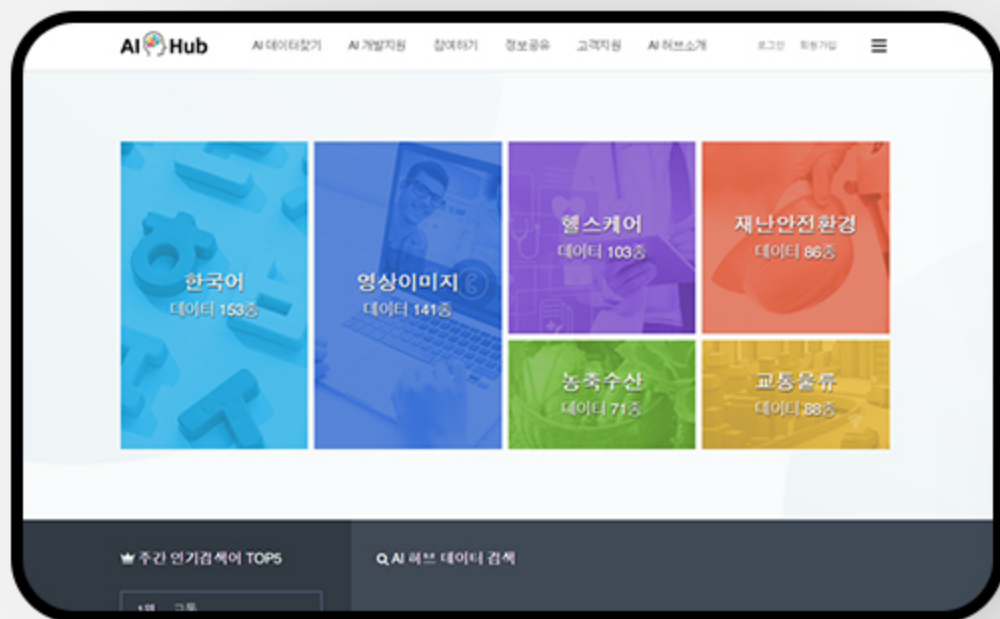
AI Hub AI 데이터찾기 AI 개발지원 참여하기 정보공유 고객지원 AI 허브소개 로그인 회원가입

한국어
데이터 153종

영상이미지
데이터 141종

헬스케어
데이터 103종

재난안전환경
데이터 86종

농축수산
데이터 71종

교통물류
데이터 88종

주간 인기검색어 TOP5

AI 허브 데이터 검색

1위 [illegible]